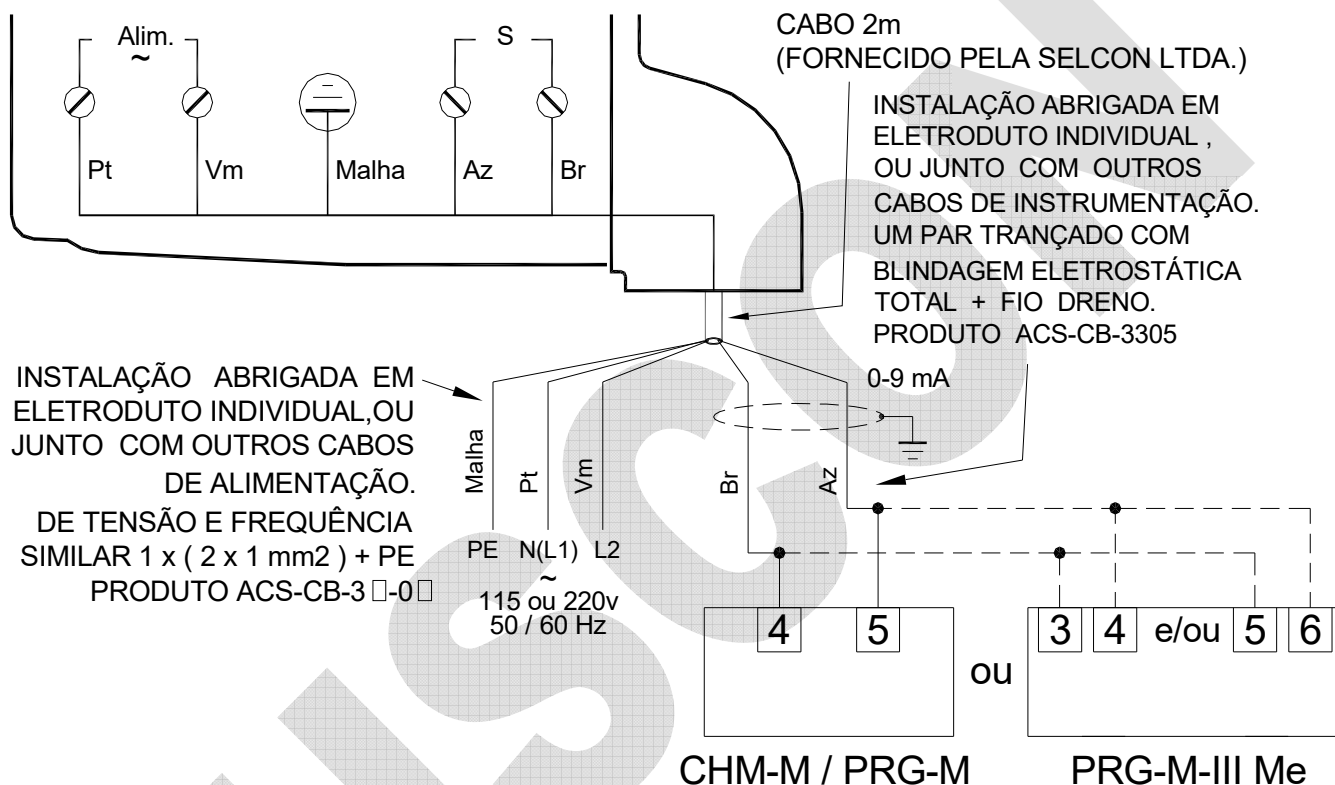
Alim.
~
S
Pt
Vm
Malha
Az
Br

CABO 2m
(FORNECIDO PELA SELCON LTDA.)

INSTALAÇÃO ABRIGADA EM ELETRODUTO INDIVIDUAL , OU JUNTO COM OUTROS CABOS DE INSTRUMENTAÇÃO. UM PAR TRANÇADO COM BLINDAGEM ELETROSTÁTICA TOTAL + FIO DRENO. PRODUTO ACS-CB-3305

INSTALAÇÃO ABRIGADA EM ELETRODUTO INDIVIDUAL,OU JUNTO COM OUTROS CABOS DE ALIMENTAÇÃO. DE TENSÃO E FREQUÊNCIA SIMILAR 1 x ( 2 x 1 mm2 ) + PE PRODUTO ACS-CB-3 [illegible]-0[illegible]

0-9 mA

Malha
Pt
Vm
Br
Az

PE N(L1) L2
~
115 ou 220v
50 / 60 Hz

4
5
ou
3
4
e/ou
5
6

CHM-M / PRG-M
PRG-M-III Me